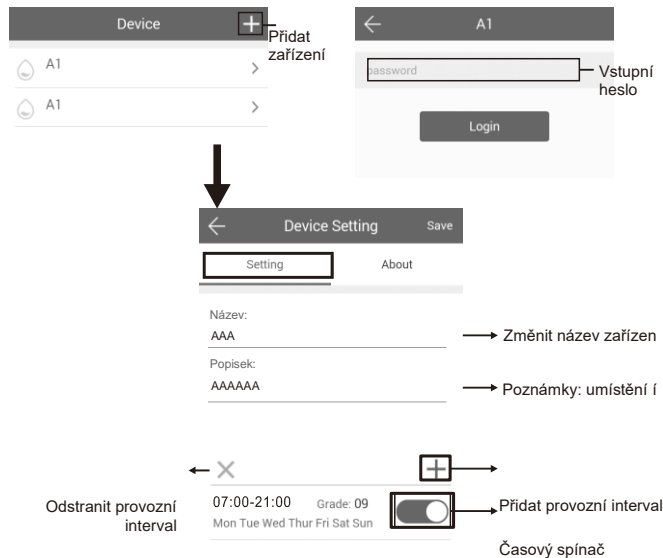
Device

Přidat zařízení

A1

A1

A1

password

Vstupní heslo

Login

Device Setting

Save

Setting

About

Název:

AAA

Změnit název zařízen

Popisek:

AAAAAA

Poznámky: umístění í

Odstranit provozní interval

07:00-21:00

Grade: 09

Mon Tue Wed Thur Fri Sat Sun

Přidat provozní interval

Časový spínač